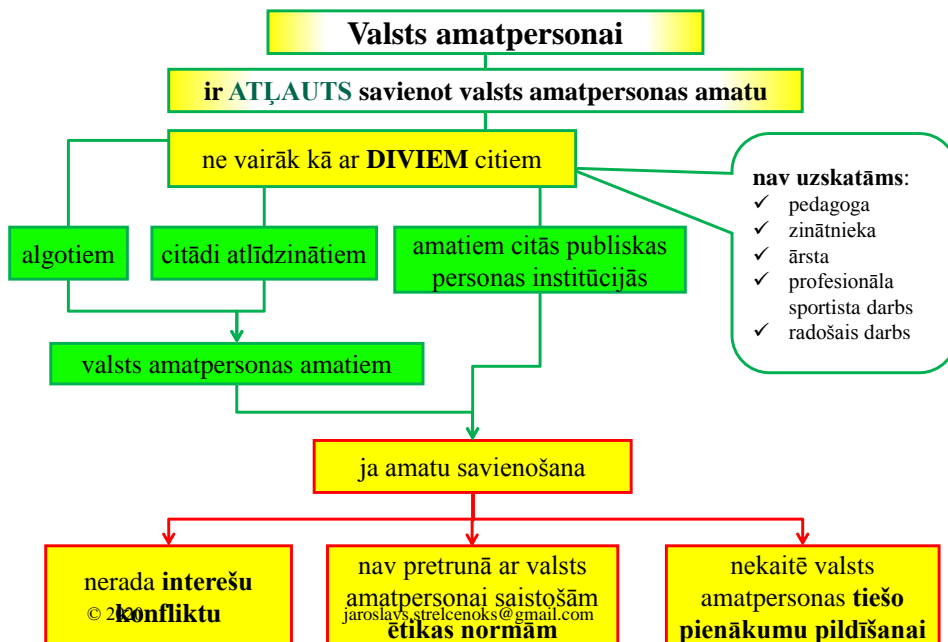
Valsts amatpersonai

ir ATĻAUTS savienot valsts amatpersonas amatu

ne vairāk kā ar DIVIEM citiem

nav uzskatāms:
✓ pedagoga
✓ zinātnieka
✓ ārsta
✓ profesionāla sportista darbs
✓ radošais darbs

algotiem

citādi atlīdzinātiem

amatiem citās publiskas personas institūcijās

valsts amatpersonas amatiem

ja amatu savienošana

nerada interešu konfliktu

© 2020

nav pretrunā ar valsts amatpersonai saistošām ētikas normām

jaroslavs.strelcenoks@gmail.com

nekaitē valsts amatpersonas tiešo pienākumu pildīšanai